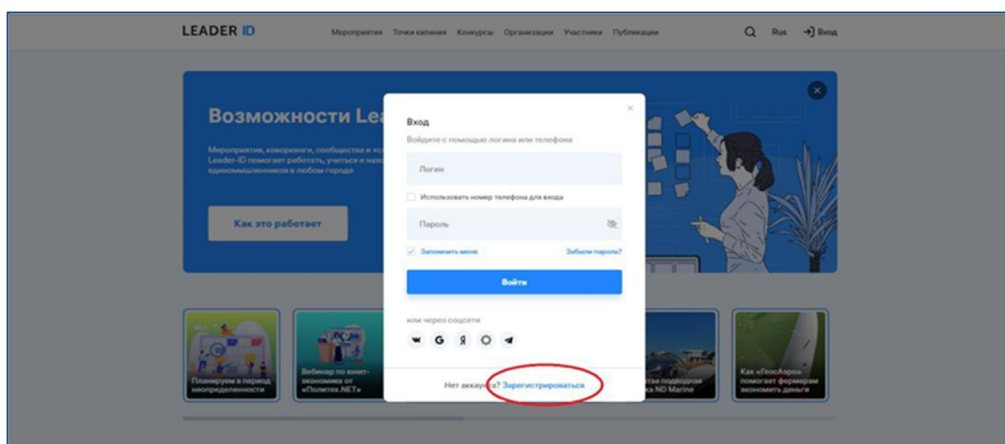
LEADER ID Мероприятия Точки кипения Конкурсы Организации Участники Публикации Rus Вход

Возможности Lea

Мероприятия, коворкинги, сообщества и ко Leader-ID помогает работать, учиться и нах единомышленников в любом городе

Как это работает

Планируем в период неопределенности

Вебинар по конт-экономике от «Политех.NET»

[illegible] подводная ND Marine

Как «ГеоАэро» помогает фермерам экономить деньги

×

Вход

Войдите с помощью логина или телефона

Логин

Использовать номер телефона для входа

Пароль

Запомнить меня

Забыли пароль?

Войти

или через соцсети

Нет аккаунта? Зарегистрироваться